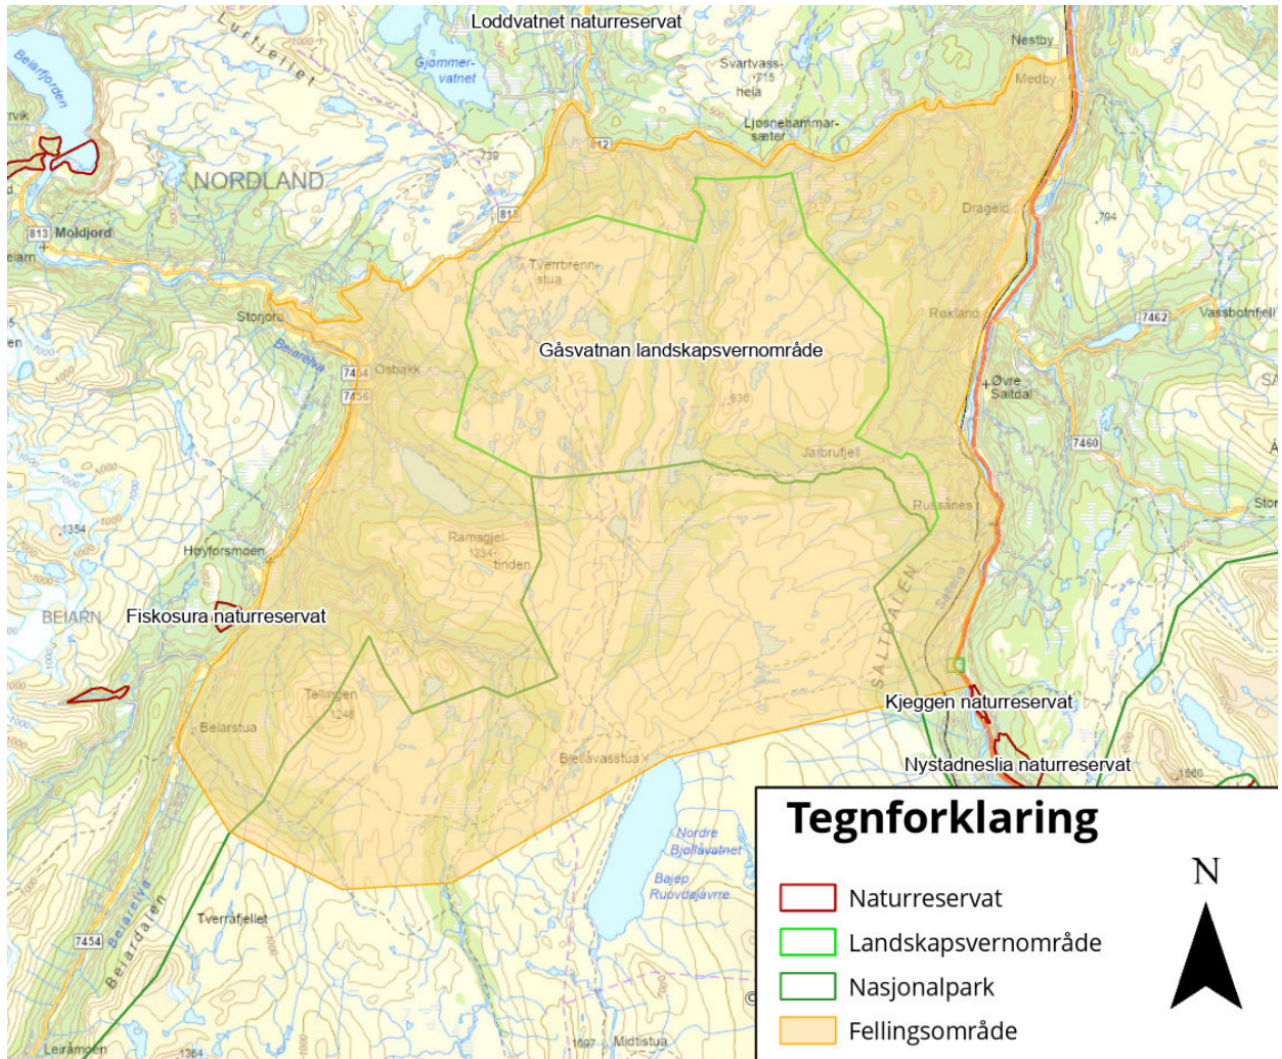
Loddvatnet naturreservat

Luftfjellet

Gjømmervatnet

Svartvasshela 715

Nestby

Medby

Beiarfjorden

rvik

Ljøsnehammarsæter

812

739

NORDLAND

813

813 Moldjord

eiarn

Drageid

794

Tverrbrennstua

Storjord

Rokland

7462

Vassbotnfjell

Gåsvatnan landskapsvernområde

Beiarelva

7454

Osbakk

7456

Øvre Saltdal

836

7460

Jarbrufjell

Russånes

Ramsgjeltinden 1234

Høyforsmoen

SALTDALEN

Saltelva

BEIARN

Fiskosura naturreservat

1354

Tellingen 1248

Kjeggen naturreservat

Beiarstua

Bjellåvasstua

Nystadneslia naturreservat

1560

Nordre Bjøllåvatnet

Bajep Ruovdajavrre

Tverrafjellet

7454

Beiarelva

Beiardalen

Leiramoen

1364

1697

Midtistua

Tegnforklaring

Naturreservat

Landskapsvernområde

Nasjonalpark

Fellingsområde

N